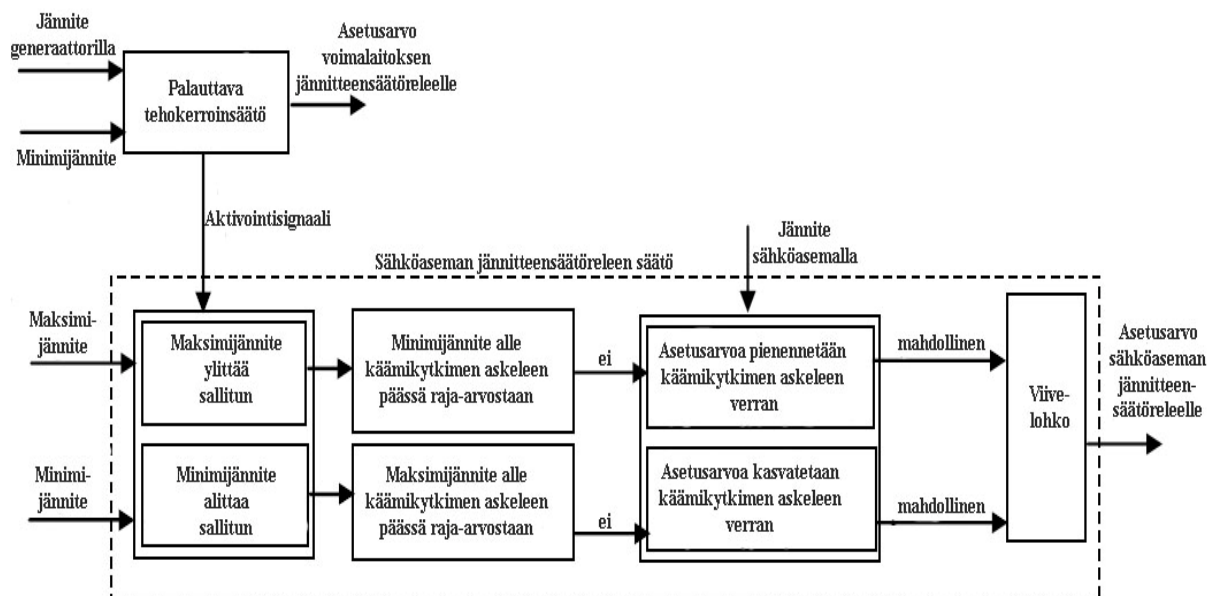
Jännite generaattorilla

Minimijännite

Palauttava tehokerroinsäätö

Asetusarvo voimalaitoksen jännitteensäätöreleelle

Aktivointisignaali

Sähköaseman jännitteensäätöreleen säätö

Jännite sähköasemalla

Maksimijännite

Minimijännite

Maksimijännite ylittää sallitun

Minimijännite alittaa sallitun

Minimijännite alle käämikytkimen askeleen päässä raja-arvostaan

Maksimijännite alle käämikytkimen askeleen päässä raja-arvostaan

ei

ei

Asetusarvoa pienennetään käämikytkimen askeleen verran

Asetusarvoa kasvatetaan käämikytkimen askeleen verran

mahdollinen

mahdollinen

Viivelohko

Asetusarvo sähköaseman jännitteensäätöreleelle